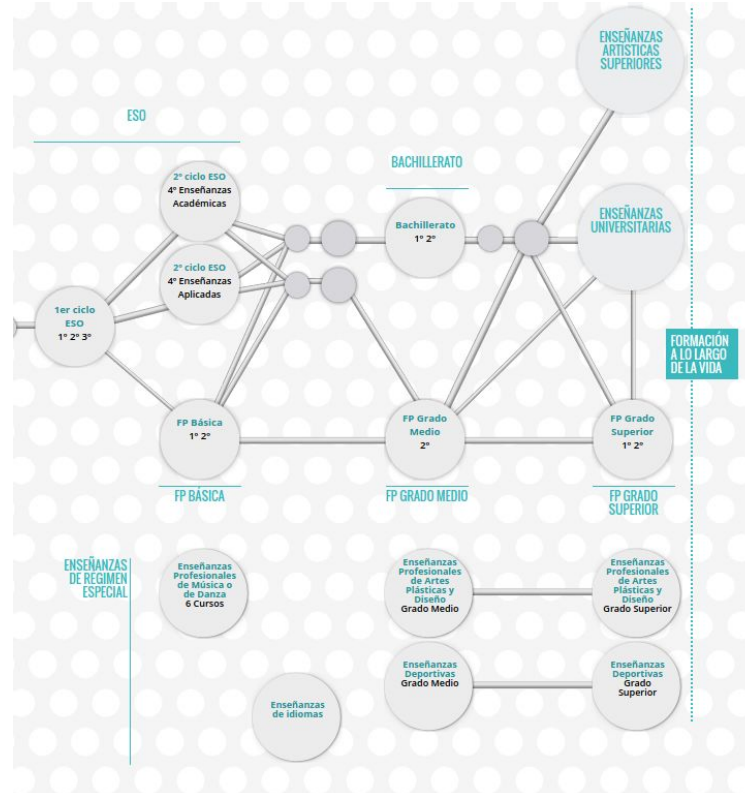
ENSEÑANZAS ARTISTICAS SUPERIORES

ESO

2º ciclo ESO
4º Enseñanzas Académicas

2º ciclo ESO
4º Enseñanzas Aplicadas

1er ciclo ESO
1º 2º 3º

BACHILLERATO

Bachillerato
1º 2º

ENSEÑANZAS UNIVERSITARIAS

FORMACIÓN A LO LARGO DE LA VIDA

FP Básica
1º 2º

FP Grado Medio
2º

FP Grado Superior
1º 2º

FP BÁSICA

FP GRADO MEDIO

FP GRADO SUPERIOR

ENSEÑANZAS DE REGIMEN ESPECIAL

Enseñanzas Profesionales de Música o de Danza
6 Cursos

Enseñanzas Profesionales de Artes Plásticas y Diseño
Grado Medio

Enseñanzas Profesionales de Artes Plásticas y Diseño
Grado Superior

Enseñanzas Deportivas
Grado Medio

Enseñanzas Deportivas
Grado Superior

Enseñanzas de idiomas